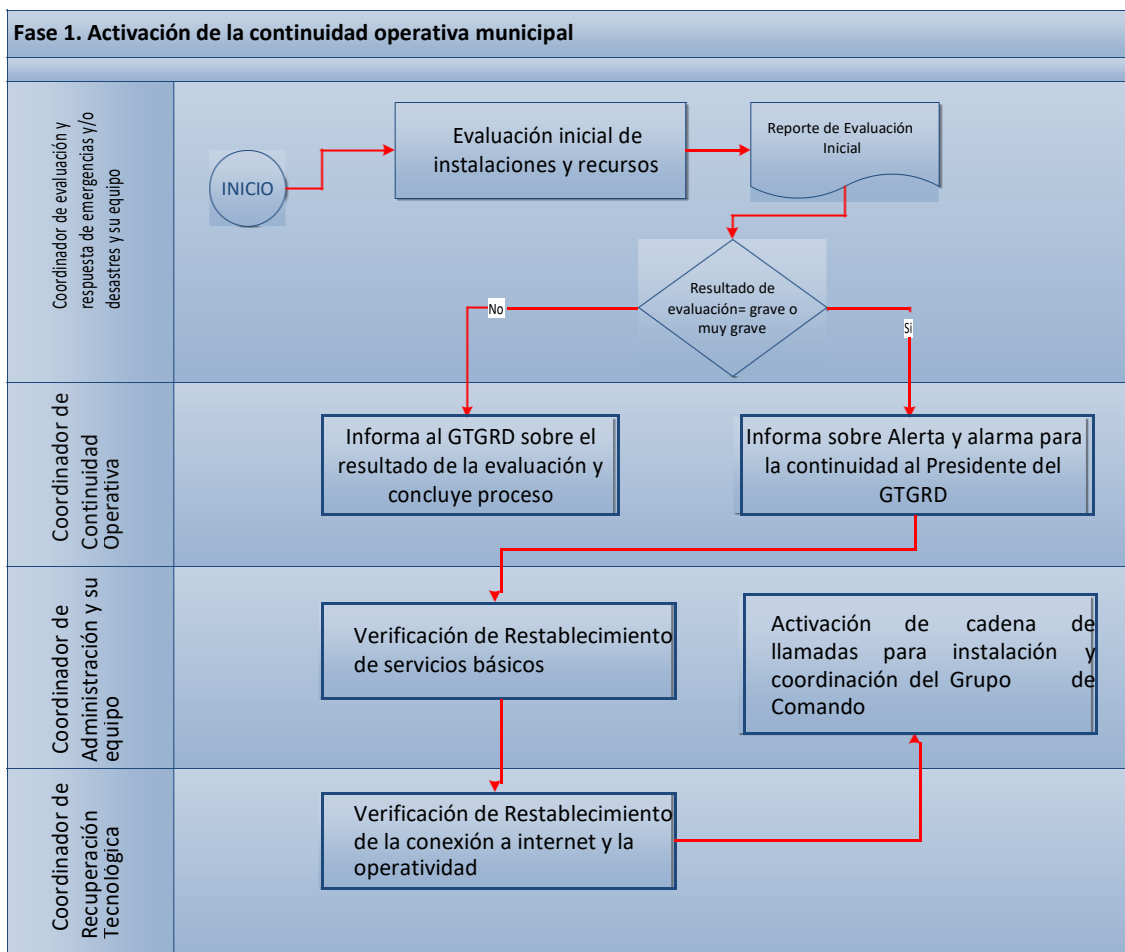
Fase 1. Activación de la continuidad operativa municipal

Coordinador de evaluación y respuesta de emergencias y/o desastres y su equipo

INICIO

Evaluación inicial de instalaciones y recursos

Reporte de Evaluación Inicial

Resultado de evaluación= grave o muy grave

No

Si

Coordinador de Continuidad Operativa

Informa al GTGRD sobre el resultado de la evaluación y concluye proceso

Informa sobre Alerta y alarma para la continuidad al Presidente del GTGRD

Coordinador de Administración y su equipo

Verificación de Restablecimiento de servicios básicos

Activación de cadena de llamadas para instalación y coordinación del Grupo de Comando

Coordinador de Recuperación Tecnológica

Verificación de Restablecimiento de la conexión a internet y la operatividad